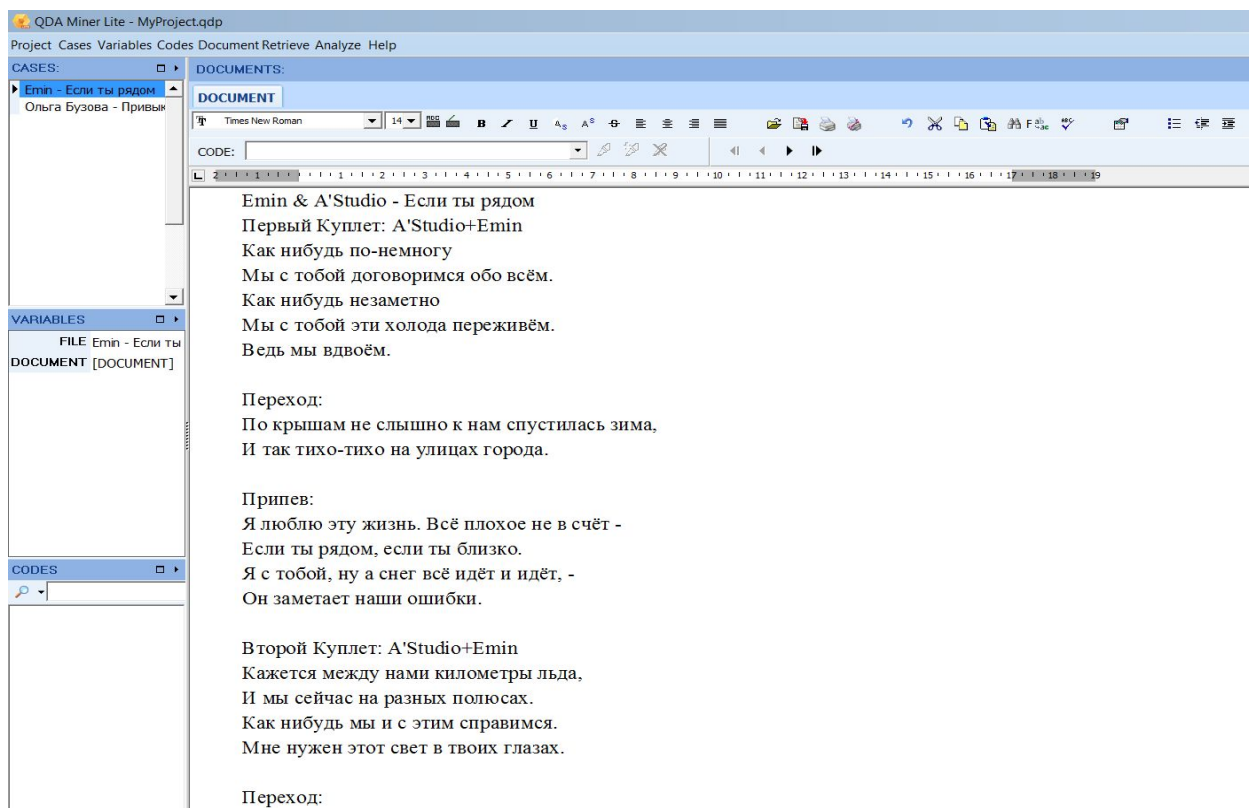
QDA Miner Lite - MyProject.qdp

Project Cases Variables Codes Document Retrieve Analyze Help

CASES:

Emin - Если ты рядом
Ольга Бузова - Привык

VARIABLES

FILE Emin - Если ты
DOCUMENT [DOCUMENT]

CODES

DOCUMENTS:

DOCUMENT

Times New Roman 14

CODE:

2 1 2 3 4 5 6 7 8 9 10 11 12 13 14 15 16 17 18 19

Emin & A'Studio - Если ты рядом
Первый Куплет: A'Studio+Emin
Как нибудь по-немногу
Мы с тобой договоримся обо всём.
Как нибудь незаметно
Мы с тобой эти холода переживём.
Ведь мы вдвоём.

Переход:
По крышам не слышно к нам спустилась зима,
И так тихо-тихо на улицах города.

Припев:
Я люблю эту жизнь. Всё плохое не в счёт -
Если ты рядом, если ты близко.
Я с тобой, ну а снег всё идёт и идёт, -
Он заметает наши ошибки.

Второй Куплет: A'Studio+Emin
Кажется между нами километры льда,
И мы сейчас на разных полюсах.
Как нибудь мы и с этим справимся.
Мне нужен этот свет в твоих глазах.

Переход: